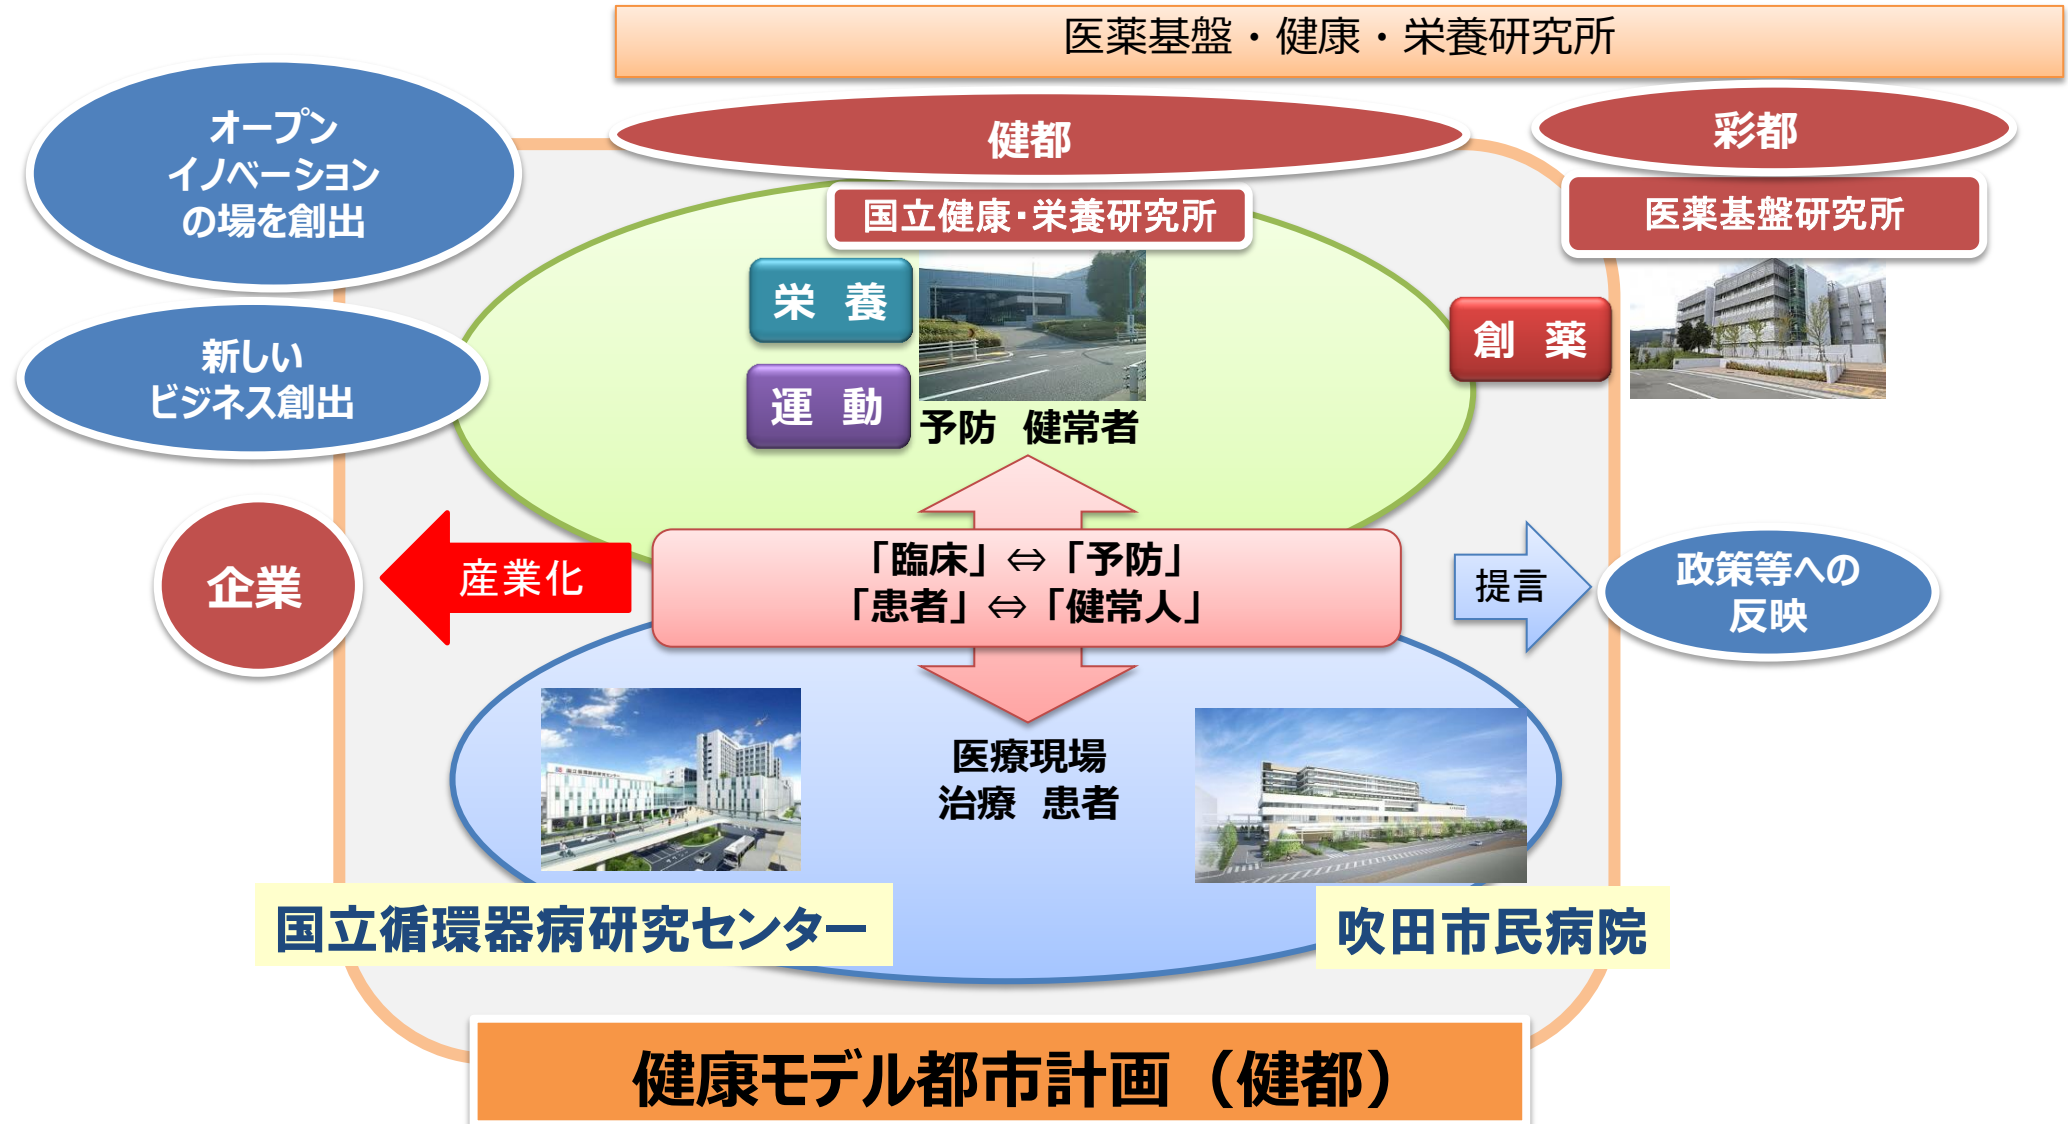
医薬基盤・健康・栄養研究所

オープンイノベーションの場を創出

新しいビジネス創出

健都

国立健康･栄養研究所

栄 養

運 動

予防 健常者

彩都

医薬基盤研究所

創 薬

企業

産業化

「臨床」⇔「予防」
「患者」⇔「健常人」

提言

政策等への反映

医療現場
治療 患者

国立循環器病研究センター

吹田市民病院

健康モデル都市計画（健都）